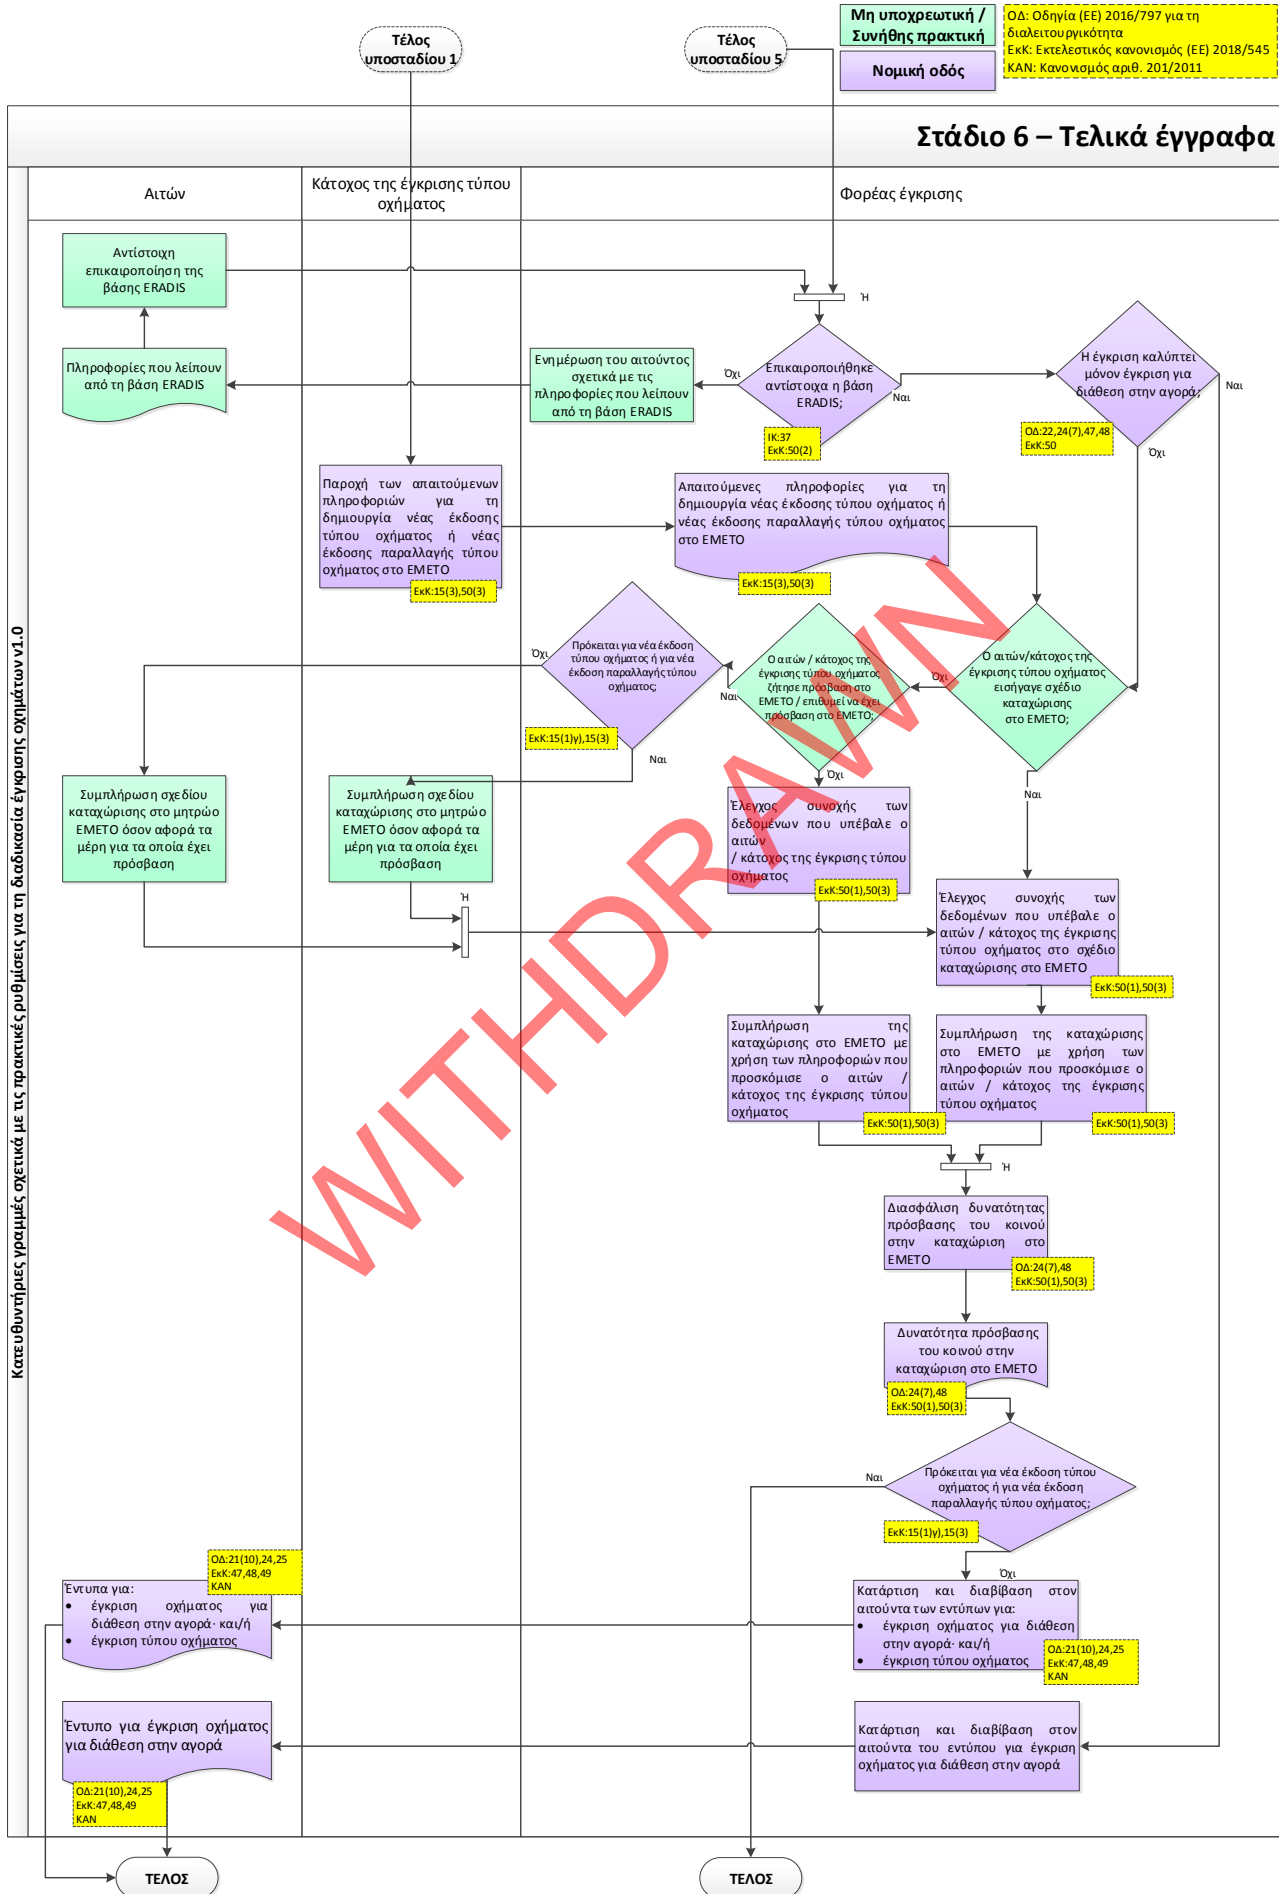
Μη υποχρεωτική / Συνήθης πρακτική

Νομική οδός

ΟΔ: Οδηγία (ΕΕ) 2016/797 για τη διαλειτουργικότητα
ΕκΚ: Εκτελεστικός κανονισμός (ΕΕ) 2018/545
ΚΑΝ: Κανονισμός αριθ. 201/2011

Τέλος υποσταδίου 1

Τέλος υποσταδίου 5

Στάδιο 6 – Τελικά έγγραφα

Κατευθυντήριες γραμμές σχετικά με τις πρακτικές ρυθμίσεις για τη διαδικασία έγκρισης οχημάτων v1.0

Αιτών

Κάτοχος της έγκρισης τύπου οχήματος

Φορέας έγκρισης

Αντίστοιχη επικαιροποίηση της βάσης ERADIS

Ή

Πληροφορίες που λείπουν από τη βάση ERADIS

Ενημέρωση του αιτούντος σχετικά με τις πληροφορίες που λείπουν από τη βάση ERADIS

Όχι

Επικαιροποιήθηκε αντίστοιχα η βάση ERADIS;

Ναι

ΙΚ:37
ΕκΚ:50(2)

Η έγκριση καλύπτει μόνον έγκριση για διάθεση στην αγορά;

Ναι

ΟΔ:22,24(7),47,48
ΕκΚ:50

Όχι

Παροχή των απαιτούμενων πληροφοριών για τη δημιουργία νέας έκδοσης τύπου οχήματος ή νέας έκδοσης παραλλαγής τύπου οχήματος στο ΕΜΕΤΟ

ΕκΚ:15(3),50(3)

Απαιτούμενες πληροφορίες για τη δημιουργία νέας έκδοσης τύπου οχήματος ή νέας έκδοσης παραλλαγής τύπου οχήματος στο ΕΜΕΤΟ

ΕκΚ:15(3),50(3)

Όχι

Πρόκειται για νέα έκδοση τύπου οχήματος ή για νέα έκδοση παραλλαγής τύπου οχήματος;

ΕκΚ:15(1)γ),15(3)

Ναι

Ναι

Ο αιτών / κάτοχος της έγκρισης τύπου οχήματος ζήτησε πρόσβαση στο ΕΜΕΤΟ / επιθυμεί να έχει πρόσβαση στο ΕΜΕΤΟ;

Όχι

Όχι

Ο αιτών/κάτοχος της έγκρισης τύπου οχήματος εισήγαγε σχέδιο καταχώρισης στο ΕΜΕΤΟ;

Ναι

Συμπλήρωση σχεδίου καταχώρισης στο μητρώο ΕΜΕΤΟ όσον αφορά τα μέρη για τα οποία έχει πρόσβαση

Συμπλήρωση σχεδίου καταχώρισης στο μητρώο ΕΜΕΤΟ όσον αφορά τα μέρη για τα οποία έχει πρόσβαση

Έλεγχος συνοχής των δεδομένων που υπέβαλε ο αιτών / κάτοχος της έγκρισης τύπου οχήματος

ΕκΚ:50(1),50(3)

Ή

Έλεγχος συνοχής των δεδομένων που υπέβαλε ο αιτών / κάτοχος της έγκρισης τύπου οχήματος στο σχέδιο καταχώρισης στο ΕΜΕΤΟ

ΕκΚ:50(1),50(3)

Συμπλήρωση της καταχώρισης στο ΕΜΕΤΟ με χρήση των πληροφοριών που προσκόμισε ο αιτών / κάτοχος της έγκρισης τύπου οχήματος

ΕκΚ:50(1),50(3)

Συμπλήρωση της καταχώρισης στο ΕΜΕΤΟ με χρήση των πληροφοριών που προσκόμισε ο αιτών / κάτοχος της έγκρισης τύπου οχήματος

ΕκΚ:50(1),50(3)

Ή

Διασφάλιση δυνατότητας πρόσβασης του κοινού στην καταχώριση στο ΕΜΕΤΟ

ΟΔ:24(7),48
ΕκΚ:50(1),50(3)

Δυνατότητα πρόσβασης του κοινού στην καταχώριση στο ΕΜΕΤΟ

ΟΔ:24(7),48
ΕκΚ:50(1),50(3)

Ναι

Πρόκειται για νέα έκδοση τύπου οχήματος ή για νέα έκδοση παραλλαγής τύπου οχήματος;

ΕκΚ:15(1)γ),15(3)

Όχι

ΟΔ:21(10),24,25
ΕκΚ:47,48,49
ΚΑΝ

Έντυπα για:
• έγκριση οχήματος για διάθεση στην αγορά· και/ή
• έγκριση τύπου οχήματος

Κατάρτιση και διαβίβαση στον αιτούντα των εντύπων για:
• έγκριση οχήματος για διάθεση στην αγορά· και/ή
• έγκριση τύπου οχήματος

ΟΔ:21(10),24,25
ΕκΚ:47,48,49
ΚΑΝ

Έντυπο για έγκριση οχήματος για διάθεση στην αγορά

ΟΔ:21(10),24,25
ΕκΚ:47,48,49
ΚΑΝ

Κατάρτιση και διαβίβαση στον αιτούντα του εντύπου για έγκριση οχήματος για διάθεση στην αγορά

ΤΕΛΟΣ

ΤΕΛΟΣ

WITHDRAWN